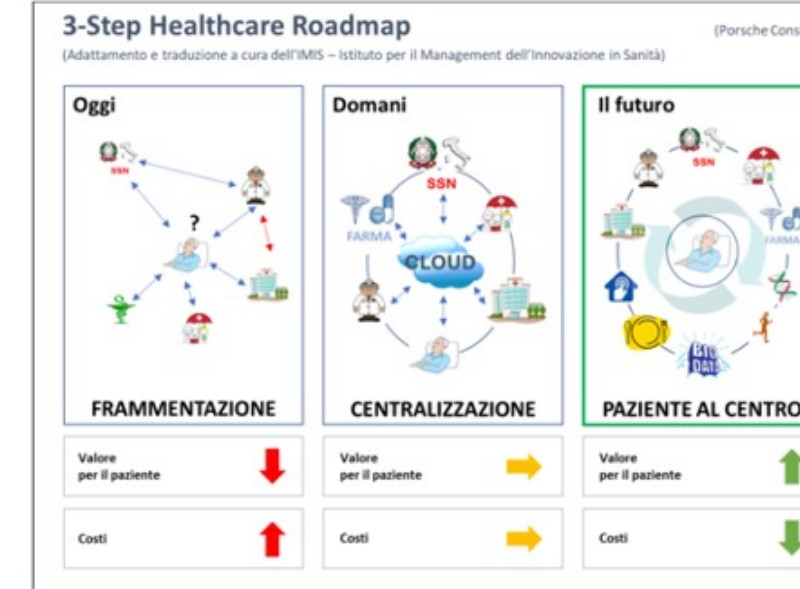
3-Step Healthcare Roadmap

(Porsche Cons

(Adattamento e traduzione a cura dell'IMIS – Istituto per il Management dell'Innovazione in Sanità)

Oggi

SSN

?

FRAMMENTAZIONE

Domani

SSN

FARMA

CLOUD

CENTRALIZZAZIONE

Il futuro

SSN

FARMA

BIG DATA

PAZIENTE AL CENTRO

Valore per il paziente

Valore per il paziente

Valore per il paziente

Costi

Costi

Costi